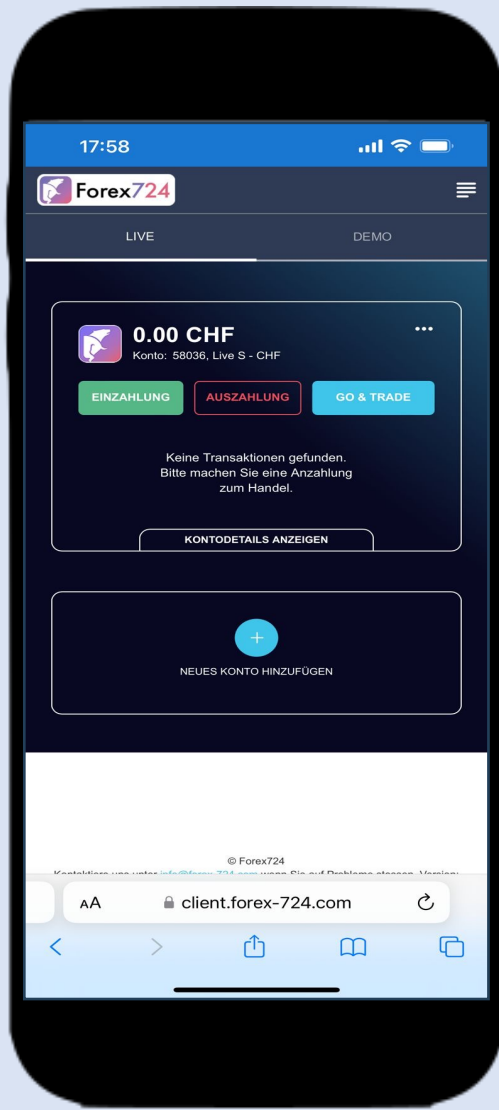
17:58

Forex724

LIVE

DEMO

0.00 CHF
Konto: 58036, Live S - CHF

•••

EINZAHLUNG

AUSZAHLUNG

GO & TRADE

Keine Transaktionen gefunden. Bitte machen Sie eine Anzahlung zum Handel.

KONTODETAILS ANZEIGEN

+

NEUES KONTO HINZUFÜGEN

© Forex724

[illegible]

AA

client.forex-724.com